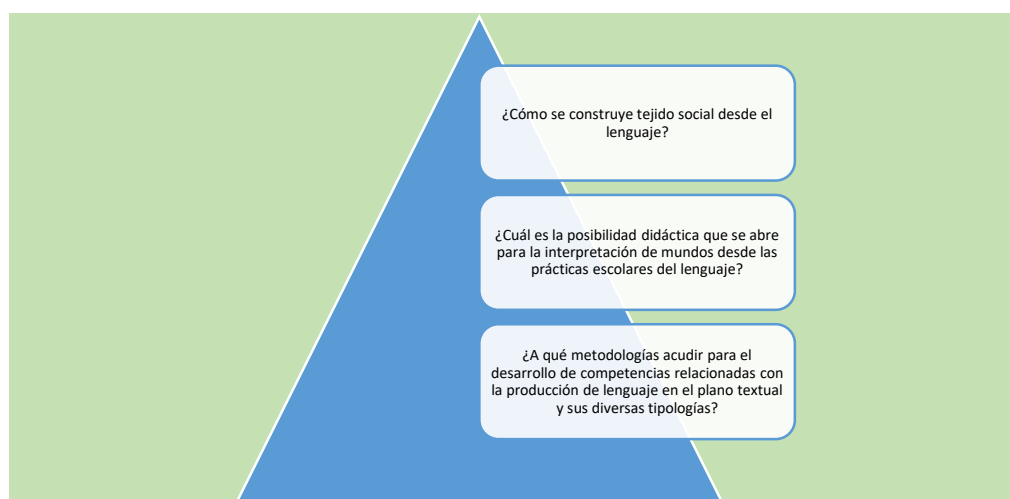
¿Cómo se construye tejido social desde el lenguaje?

¿Cuál es la posibilidad didáctica que se abre para la interpretación de mundos desde las prácticas escolares del lenguaje?

¿A qué metodologías acudir para el desarrollo de competencias relacionadas con la producción de lenguaje en el plano textual y sus diversas tipologías?